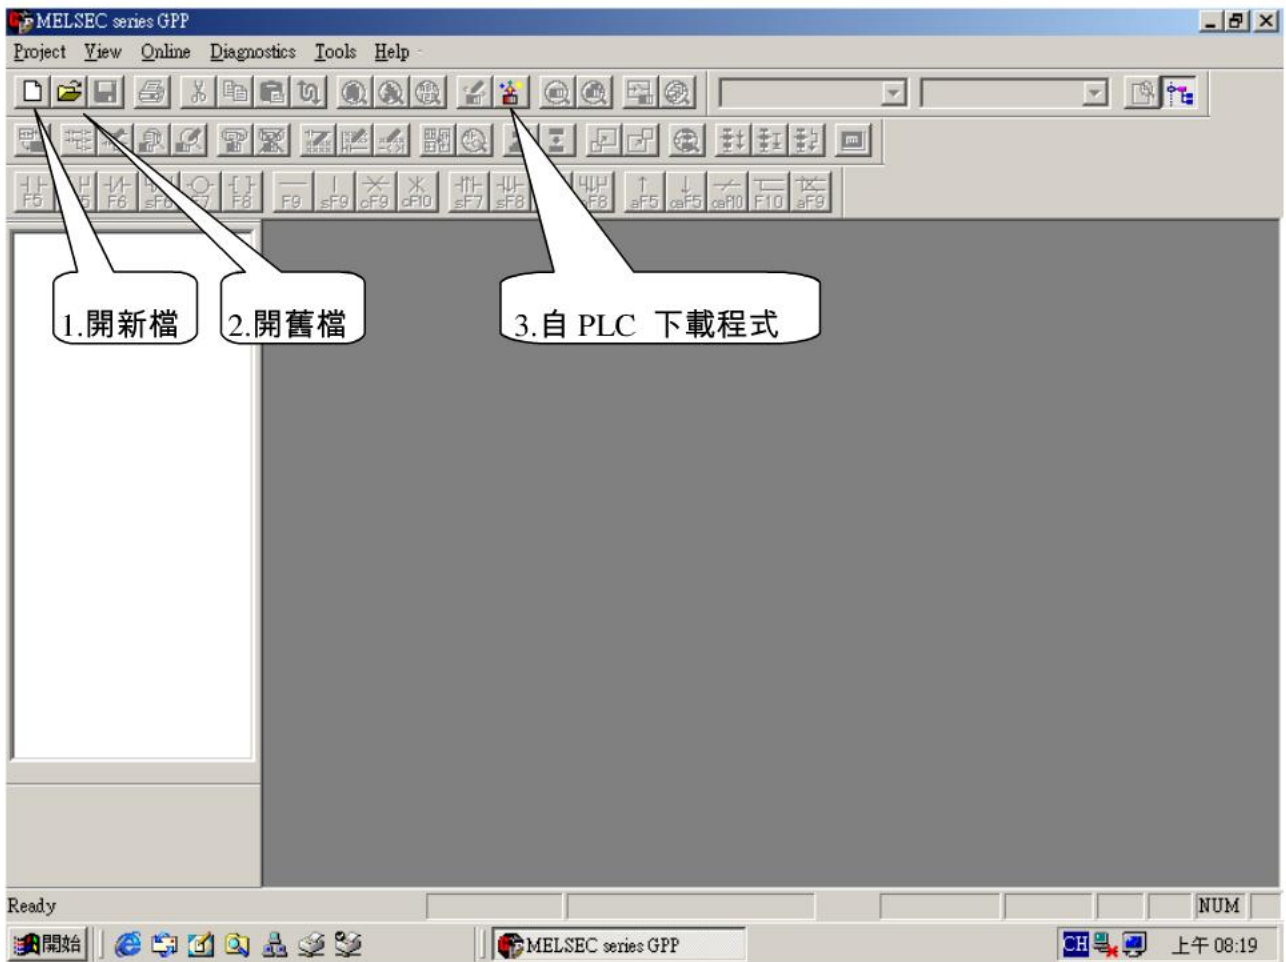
MELSEC series GPP

Project View Online Diagnostics Tools Help

F5 F6 sF6 F8 F9 sF9 cF9 cF10 sF7 sF8 F8 aF5 caF5 caF10 F10 aF9

1.開新檔

2.開舊檔

3.自 PLC 下載程式

Ready

NUM

開始

MELSEC series GPP

CH

上午 08:19